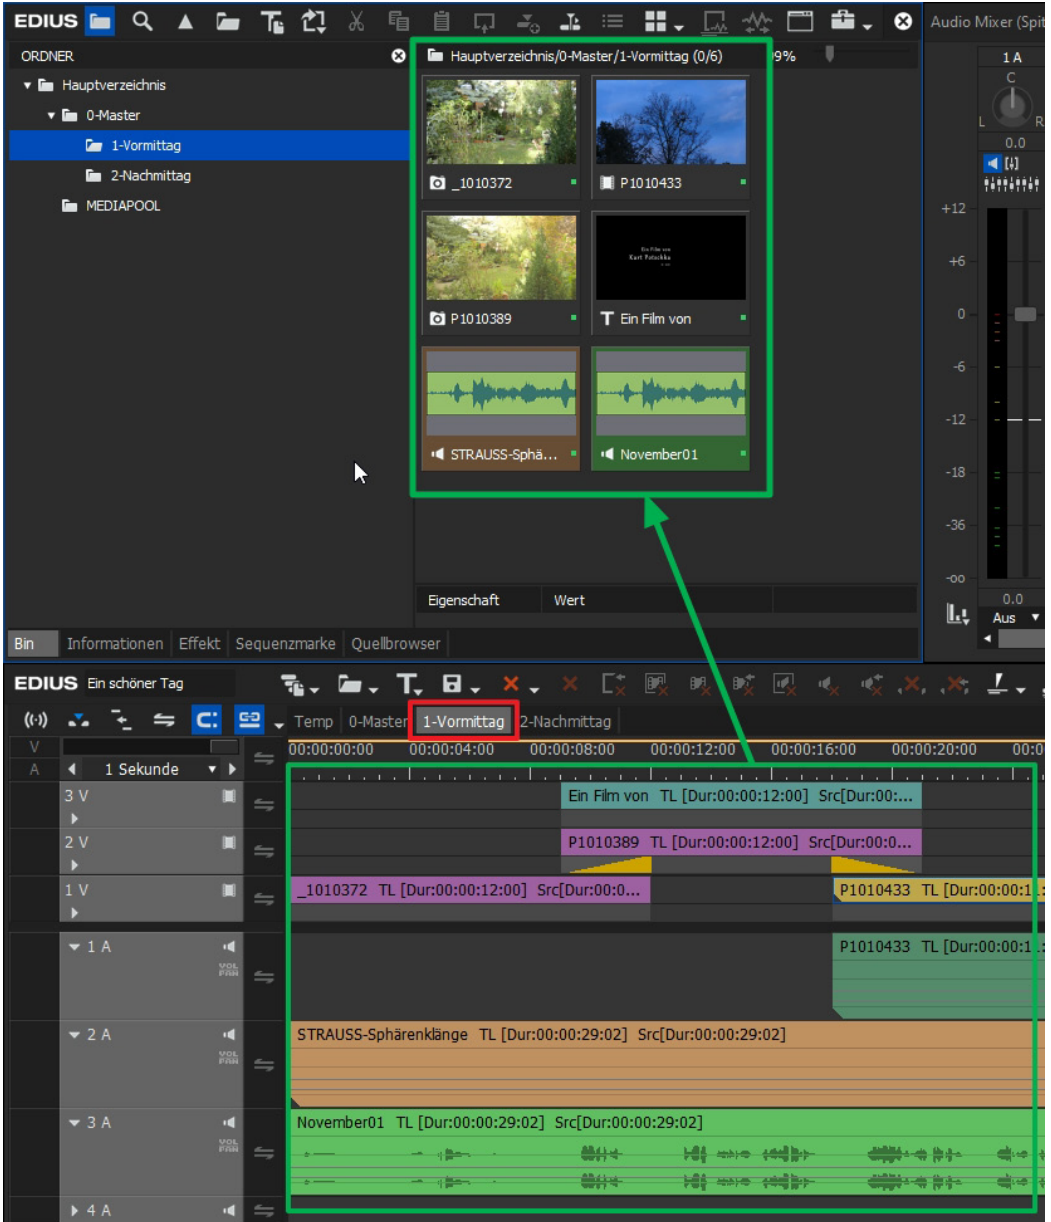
EDIUS

Audio Mixer (Spit

ORDNER

Hauptverzeichnis

0-Master

1-Vormittag

2-Nachmittag

MEDIAPOOL

Hauptverzeichnis/0-Master/1-Vormittag (0/6)

9%

_1010372

P1010433

P1010389

Ein Film von

Kurt Patschke

Ein Film von

STRAUSS-Sphä...

November01

Eigenschaft

Wert

Bin Informationen Effekt Sequenzmarke Quellbrowser

1 A

C

L

R

0.0

+12

+6

0

-6

-12

-18

-36

-oo

0.0

Aus

EDIUS Ein schöner Tag

Temp 0-Master 1-Vormittag 2-Nachmittag

V

A

1 Sekunde

00:00:00:00 00:00:04:00 00:00:08:00 00:00:12:00 00:00:16:00 00:00:20:00 00:0

3 V

Ein Film von TL [Dur:00:00:12:00] Src[Dur:00:...

2 V

P1010389 TL [Dur:00:00:12:00] Src[Dur:00:0...

1 V

_1010372 TL [Dur:00:00:12:00] Src[Dur:00:0...

P1010433 TL [Dur:00:00:1

1 A

VOL PAN

P1010433 TL [Dur:00:00:1

2 A

VOL PAN

STRAUSS-Sphärenklänge TL [Dur:00:00:29:02] Src[Dur:00:00:29:02]

3 A

VOL PAN

November01 TL [Dur:00:00:29:02] Src[Dur:00:00:29:02]

4 A